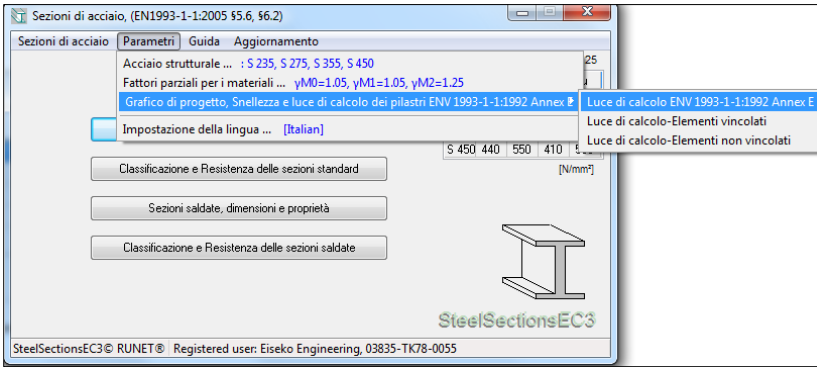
Sezioni di acciaio, (EN1993-1-1:2005 §5.6, §6.2)

Sezioni di acciaio Parametri Guida Aggiornamento

Acciaio strutturale ... : S 235, S 275, S 355, S 450
Fattori parziali per i materiali ... γM0=1.05, γM1=1.05, γM2=1.25
Grafico di progetto, Snellezza e luce di calcolo dei pilastri ENV 1993-1-1:1992 Annex E
Impostazione della lingua ... [Italian]

Luce di calcolo ENV 1993-1-1:1992 Annex E
Luce di calcolo-Elementi vincolati
Luce di calcolo-Elementi non vincolati

25

| S 450 | 440 | 550 | 410 | 5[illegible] |
|---|---|---|---|---|

[N/mm²]

Classificazione e Resistenza delle sezioni standard

Sezioni saldate, dimensioni e proprietà

Classificazione e Resistenza delle sezioni saldate

SteelSectionsEC3

SteelSectionsEC3© RUNET® Registered user: Eiseko Engineering, 03835-TK78-0055